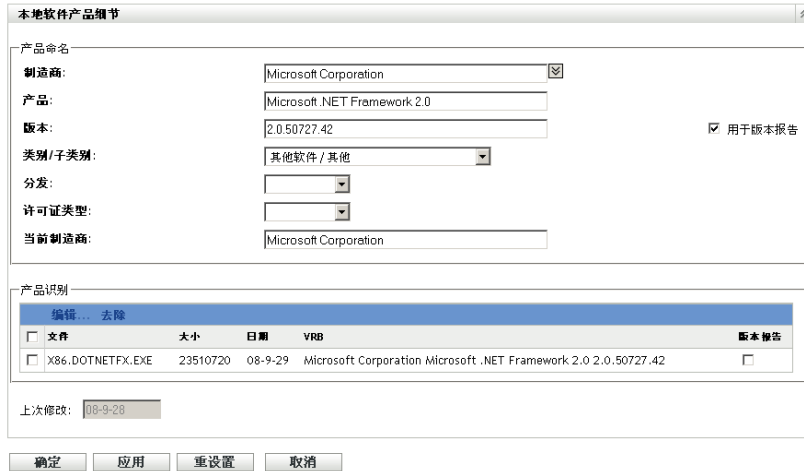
本地软件产品细节

产品命名

制造商: Microsoft Corporation

产品: Microsoft .NET Framework 2.0

版本: 2.0.50727.42

☑ 用于版本报告

类别/子类别: 其他软件 / 其他

分发:

许可证类型:

当前制造商: Microsoft Corporation

产品识别

编辑... 去除

| ☐ | 文件 | 大小 | 日期 | VRB | 版本报告 |
|---|---|---|---|---|---|
| ☐ | X86.DOTNETFX.EXE | 23510720 | 08-9-29 | Microsoft Corporation Microsoft .NET Framework 2.0 2.0.50727.42 | ☐ |

上次修改: 08-9-28

确定 应用 重设置 取消